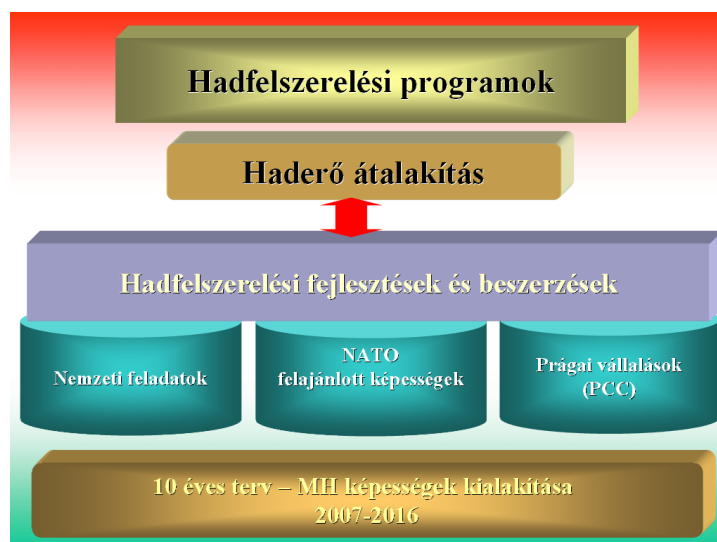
Hadfelszerelési programok

Haderő átalakítás

Hadfelszerelési fejlesztések és beszerzések

Nemzeti feladatok

NATO
felajánlott képességek

Prágai vállalások
(PCC)

10 éves terv – MH képességek kialakítása
2007-2016